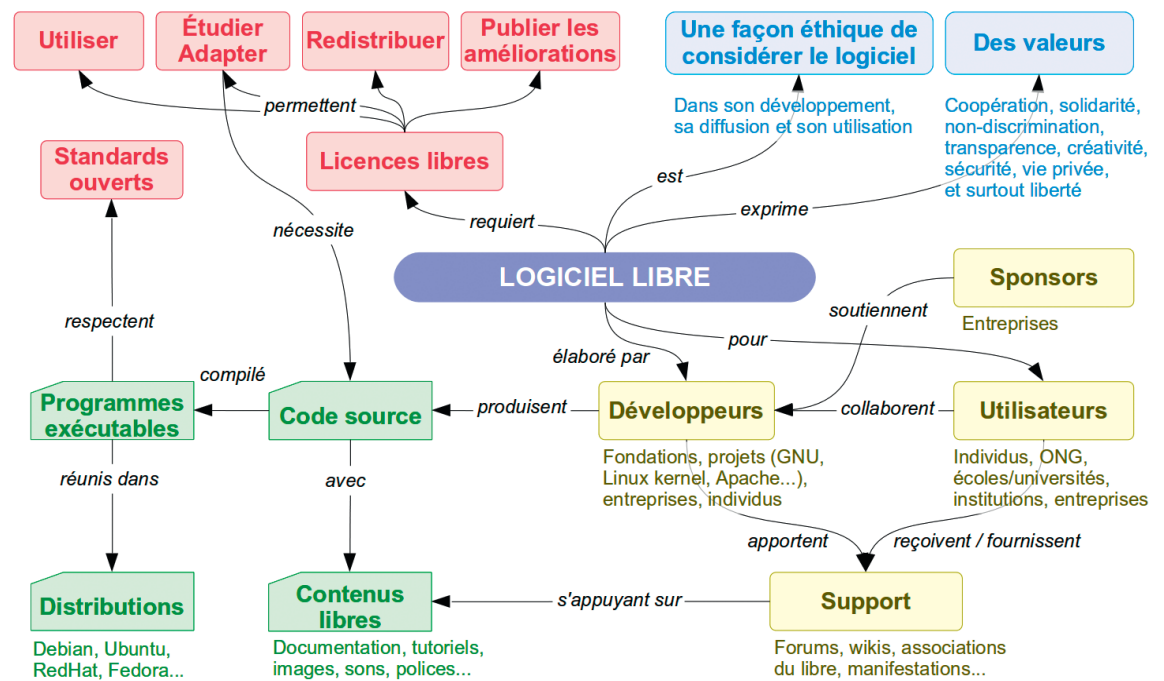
Utiliser

Étudier
Adapter

Redistribuer

Publier les
améliorations

Une façon éthique de
considérer le logiciel

Des valeurs

permettent

Dans son développement,
sa diffusion et son utilisation

Coopération, solidarité,
non-discrimination,
transparence, créativité,
sécurité, vie privée,
et surtout liberté

Standards
ouverts

Licences libres

est

exprime

nécessite

requiert

LOGICIEL LIBRE

Sponsors

soutiennent

Entreprises

respectent

pour

élaboré par

compilé

Programmes
exécutables

Code source

produisent

Développeurs

collaborent

Utilisateurs

Fondations, projets (GNU,
Linux kernel, Apache...),
entreprises, individus

Individus, ONG,
écoles/universités,
institutions, entreprises

réunis dans

avec

apportent

reçoivent / fournissent

Distributions

Contenus
libres

s'appuyant sur

Support

Debian, Ubuntu,
RedHat, Fedora...

Documentation, tutoriels,
images, sons, polices...

Forums, wikis, associations
du libre, manifestations...